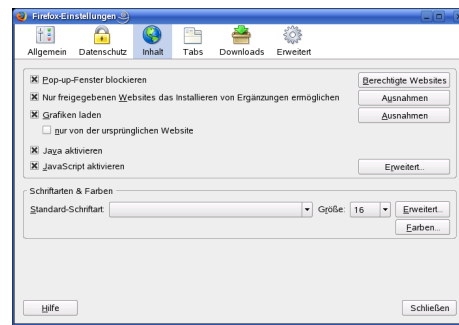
Firefox-Einstellungen

Allgemein
Datenschutz
Inhalt
Tabs
Downloads
Erweitert

☒ Pop-up-Fenster blockieren
Berechtigte Websites

☒ Nur freigegebenen Websites das Installieren von Ergänzungen ermöglichen
Ausnahmen

☒ Grafiken laden
Ausnahmen

☐ nur von der ursprünglichen Website

☒ Java aktivieren

☒ JavaScript aktivieren
Erweitert...

Schriftarten & Farben

Standard-Schriftart:
Größe: 16
Erweitert...
Farben...

Hilfe
Schließen